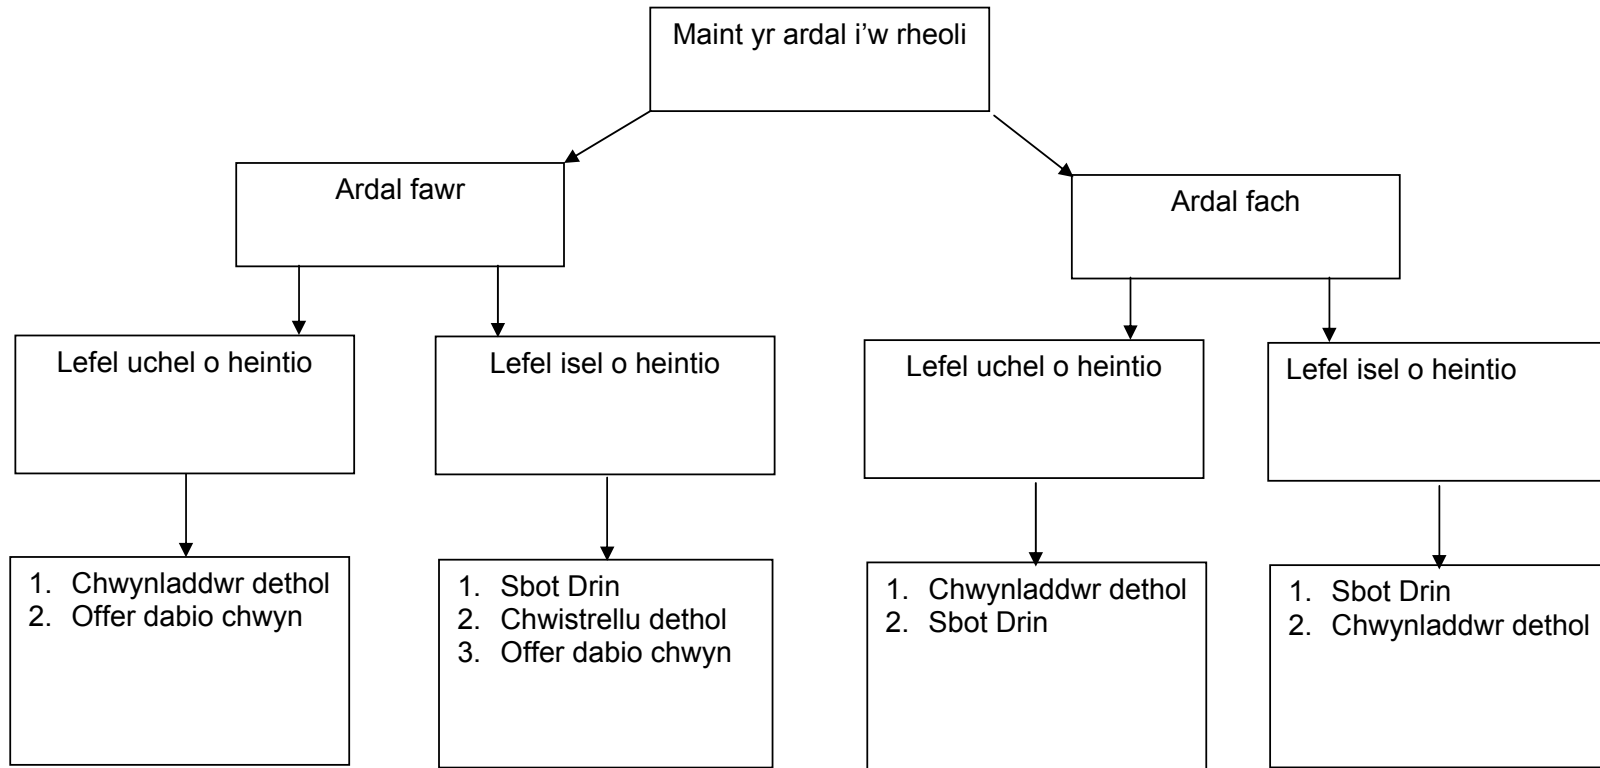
Maint yr ardal i’w rheoli

Ardal fawr

Ardal fach

Lefel uchel o heintio

Lefel isel o heintio

Lefel uchel o heintio

Lefel isel o heintio

1. Chwynladdwr dethol
2. Offer dabio chwyn

1. Sbot Drin
2. Chwistrellu dethol
3. Offer dabio chwyn

1. Chwynladdwr dethol
2. Sbot Drin

1. Sbot Drin
2. Chwynladdwr dethol